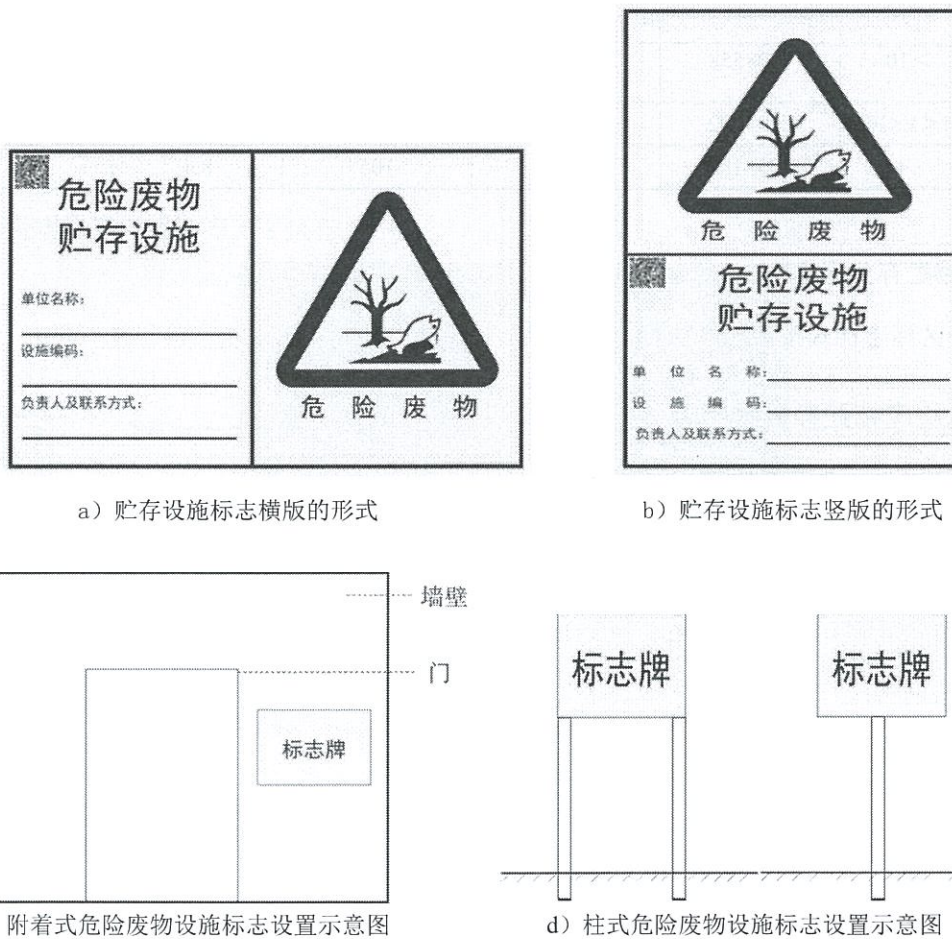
危险废物
贮存设施

单位名称：

设施编码：

负责人及联系方式：

危 险 废 物

a）贮存设施标志横版的形式

危 险 废 物

危险废物
贮存设施

单 位 名 称：

设 施 编 码：

负责人及联系方式：

b）贮存设施标志竖版的形式

墙壁

门

标志牌

附着式危险废物设施标志设置示意图

标志牌

标志牌

d）柱式危险废物设施标志设置示意图